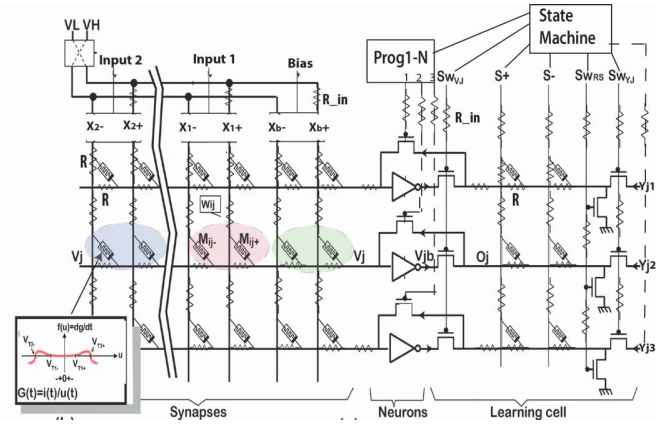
VL VH

Input 2

Input 1

Bias

R_in

Prog1-N

1 2 3

State Machine

$Sw_{VJ}$

S+

S-

$Sw_{RS}$

$Sw_{YJ}$

$X_{2-}$ $X_{2+}$ $X_{1-}$ $X_{1+}$ $X_{b-}$ $X_{b+}$

R_in

R

R

Wij

R

Vj

$M_{ij-}$ $M_{ij+}$

Vj

Vjb

Oj

Yj1

Yj2

Yj3

f(u)=dg/dt

$V_{T2-}$

$V_{T2+}$

$V_{T1-}$

$V_{T1+}$

u

-+0+-

G(t)=i(t)/u(t)

Synapses

Neurons

Learning cell